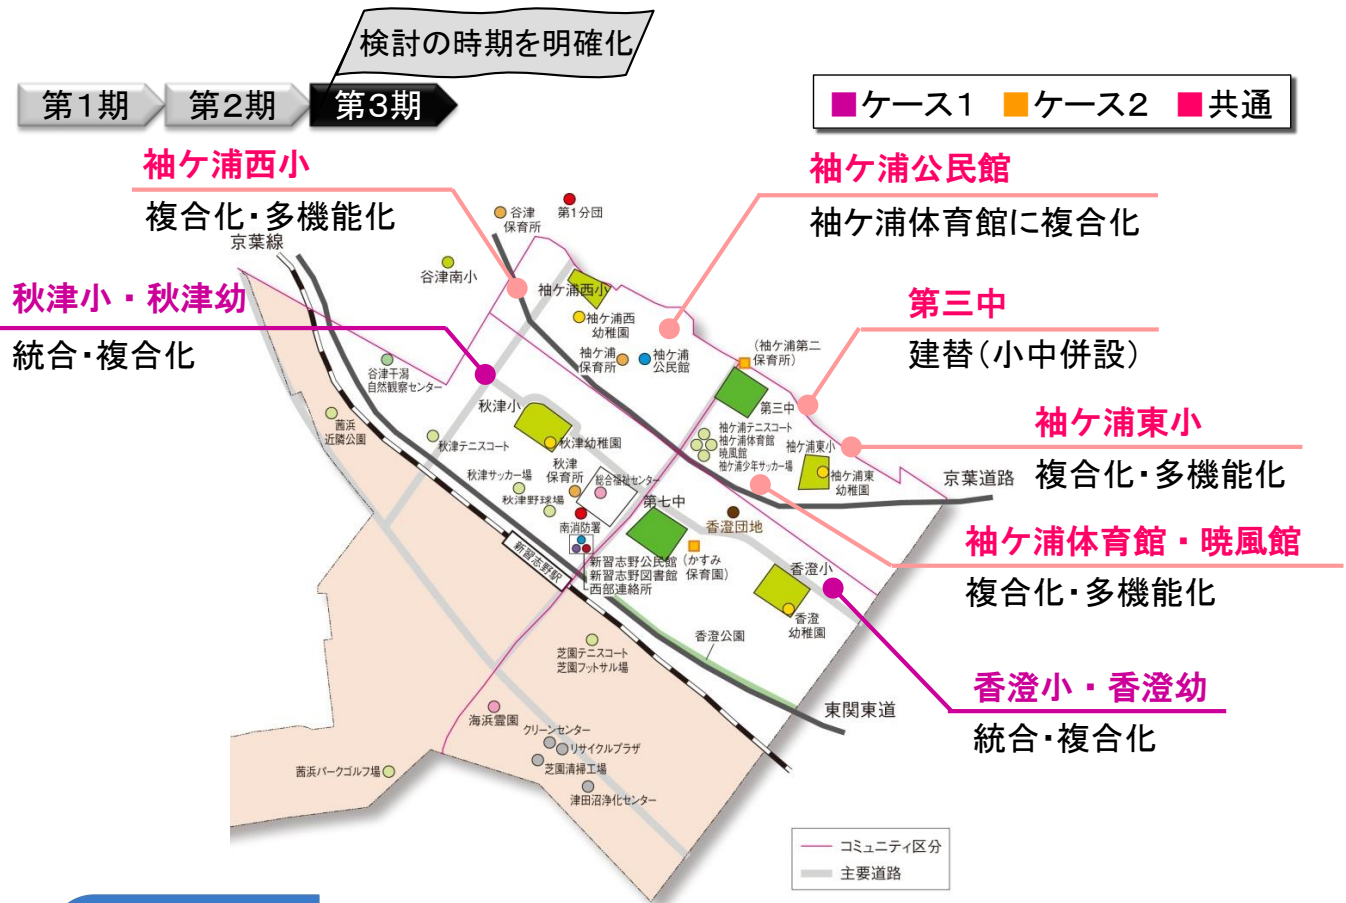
検討の時期を明確化

第1期 第2期 第3期

■ケース1 ■ケース2 ■共通

袖ケ浦西小
複合化・多機能化

袖ケ浦公民館
袖ケ浦体育館に複合化

秋津小・秋津幼
統合・複合化

第三中
建替（小中併設）

袖ケ浦東小
複合化・多機能化

袖ケ浦体育館・暁風館
複合化・多機能化

香澄小・香澄幼
統合・複合化

京葉線
谷津保育所
第1分団
谷津南小
袖ケ浦西小
袖ケ浦西幼稚園
袖ケ浦保育所
袖ケ浦公民館
（袖ケ浦第二保育所）
谷津干潟自然観察センター
秋津小
第三中
袖ケ浦テニスコート
袖ケ浦体育館
暁風館
袖ケ浦少年サッカー場
袖ケ浦東小
袖ケ浦東幼稚園
京葉道路
茜浜近隣公園
秋津テニスコート
秋津幼稚園
秋津保育所
総合福祉センター
秋津サッカー場
秋津野球場
第七中
香澄団地
南消防署
新習志野駅
新習志野公民館
新習志野図書館
西部連絡所
（かすみ保育園）
香澄小
香澄幼稚園
香澄公園
芝園テニスコート
芝園フットサル場
東関東道
海浜霊園
クリーンセンター
リサイクルプラザ
芝園清掃工場
茜浜パークゴルフ場
津田沼浄化センター
コミュニティ区分
主要道路